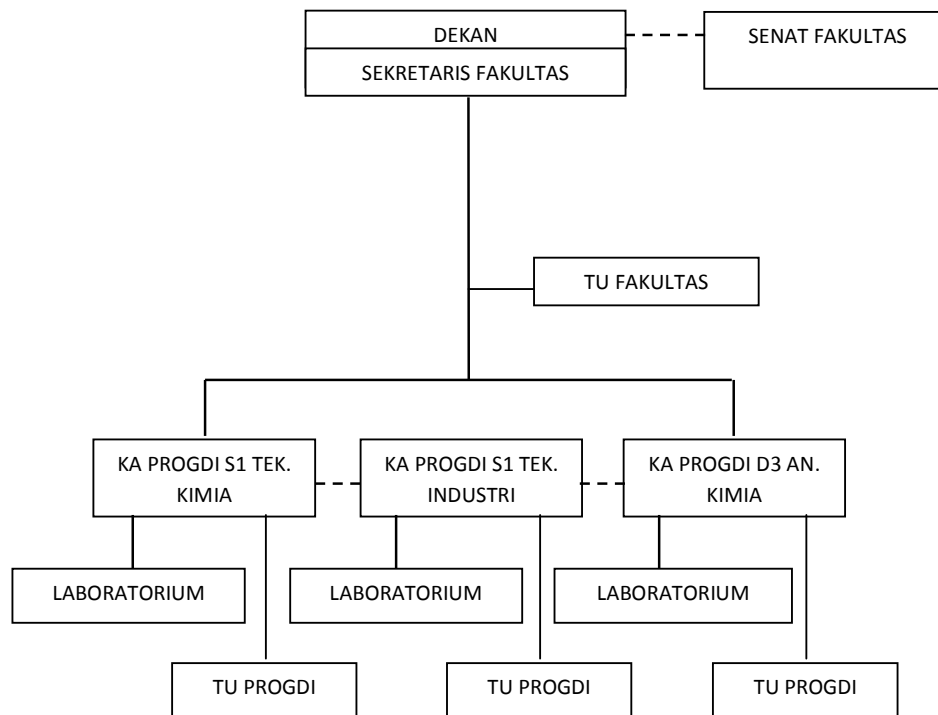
DEKAN

SEKRETARIS FAKULTAS

SENAT FAKULTAS

TU FAKULTAS

KA PROGDI S1 TEK. KIMIA

KA PROGDI S1 TEK. INDUSTRI

KA PROGDI D3 AN. KIMIA

LABORATORIUM

LABORATORIUM

LABORATORIUM

TU PROGDI

TU PROGDI

TU PROGDI